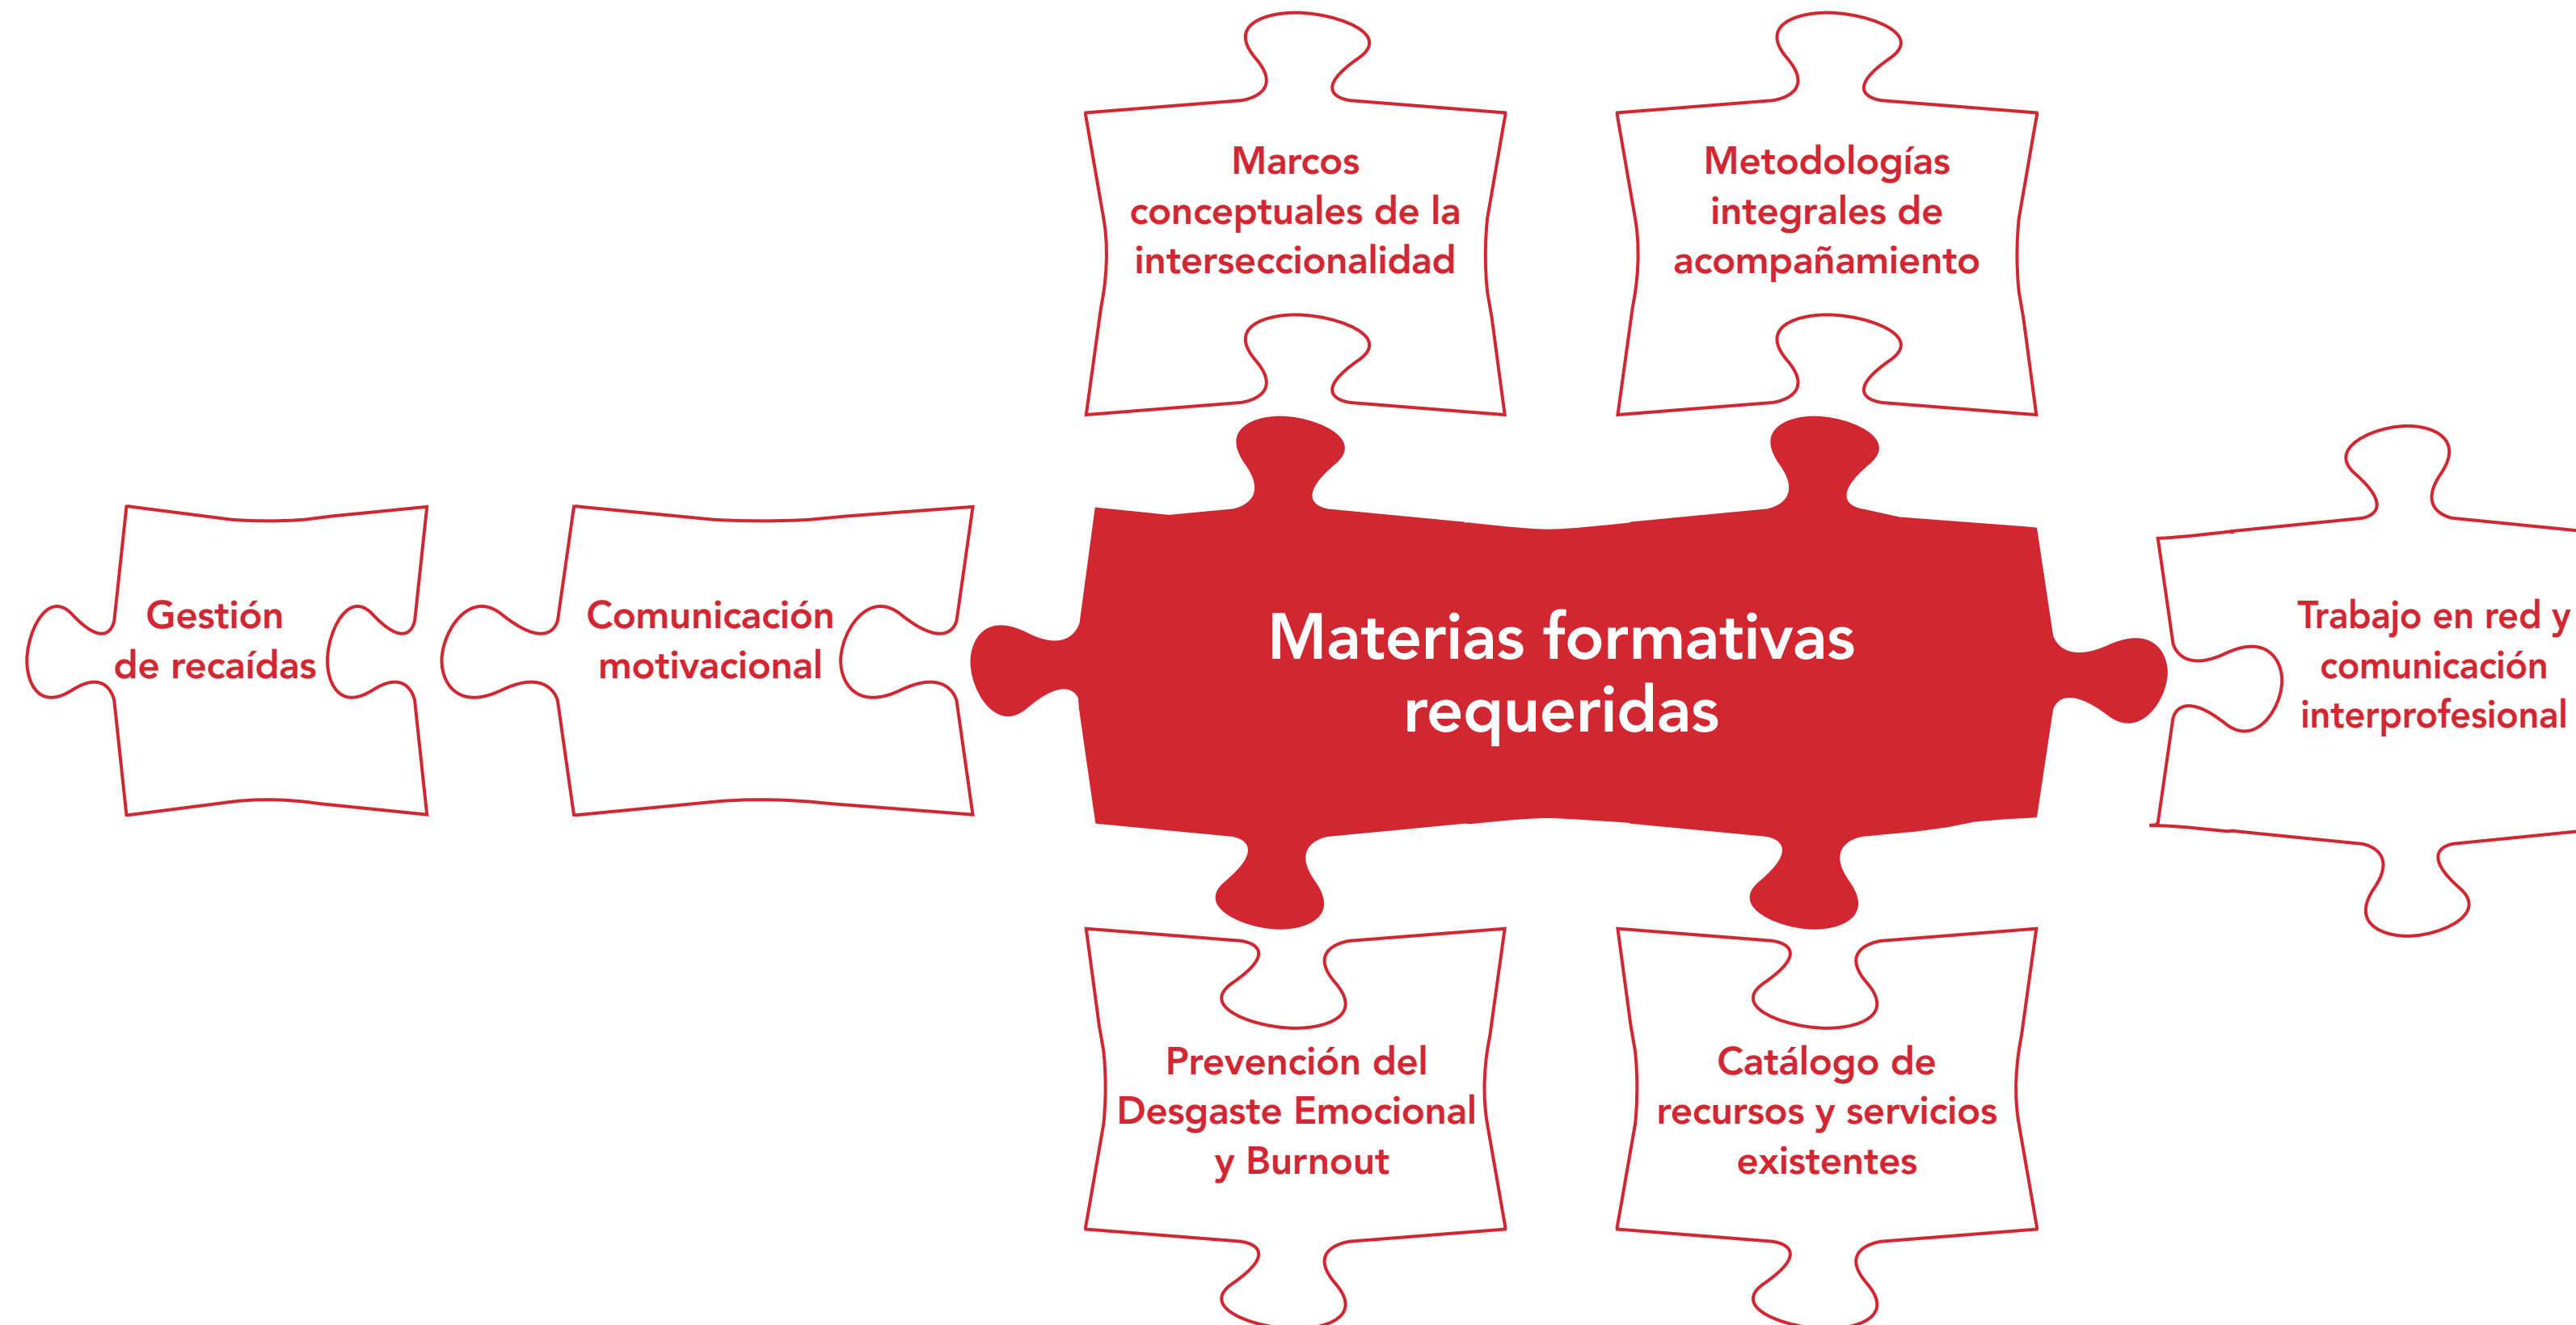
Marcos conceptuales de la interseccionalidad

Metodologías integrales de acompañamiento

Gestión de recaídas

Comunicación motivacional

Materias formativas requeridas

Trabajo en red y comunicación interprofesional

Prevención del Desgaste Emocional y Burnout

Catálogo de recursos y servicios existentes